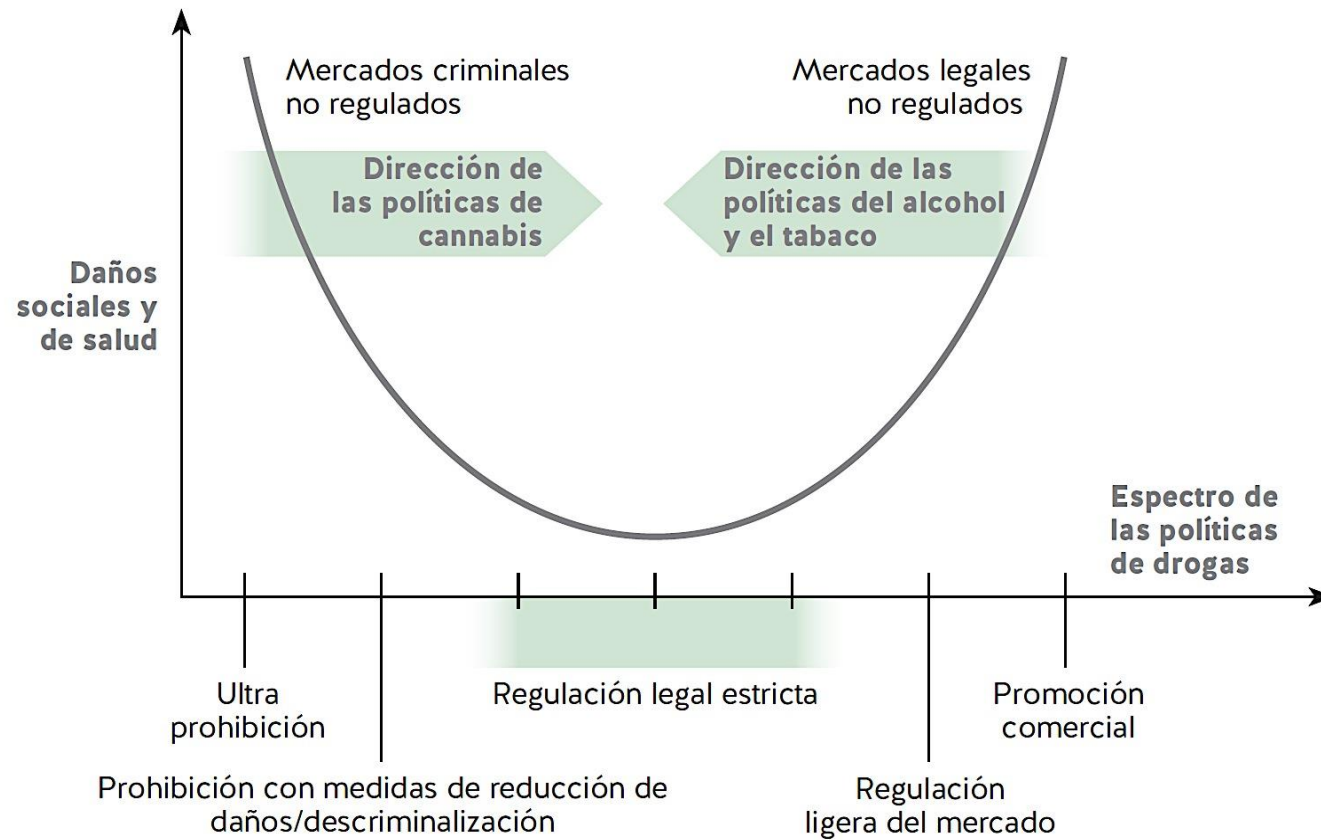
Mercados criminales no regulados

Mercados legales no regulados

Dirección de las políticas de cannabis

Dirección de las políticas del alcohol y el tabaco

Daños sociales y de salud

Espectro de las políticas de drogas

Ultra prohibición

Regulación legal estricta

Promoción comercial

Prohibición con medidas de reducción de daños/descriminalización

Regulación ligera del mercado